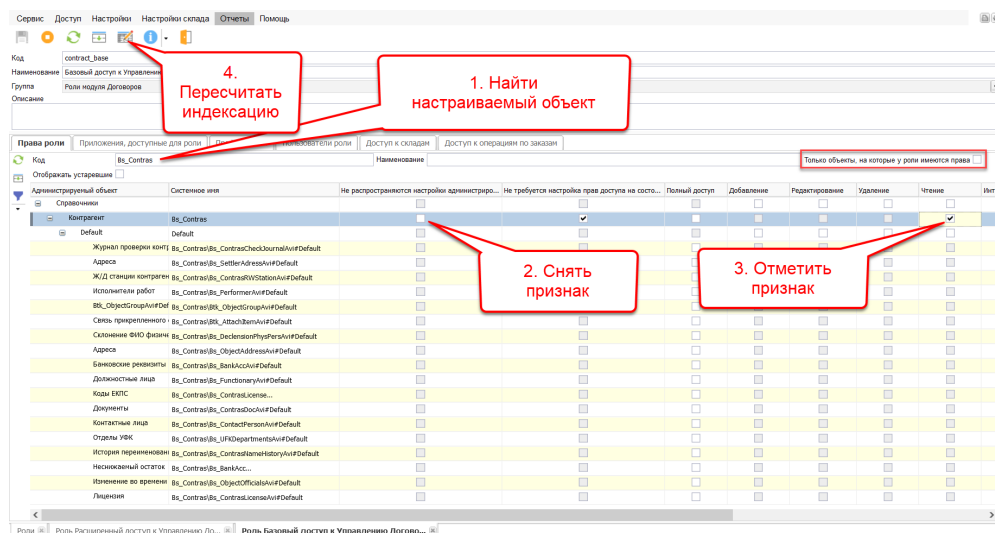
Сервис Доступ Настройки Настройки склада Отчеты Помощь

Код contract_base
Наименование Базовый доступ к Управлени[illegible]
Группа Роли модуля Договоров
Описание

4. Пересчитать индексацию

1. Найти настраиваемый объект

Права роли | Приложения, доступные для роли | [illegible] | Пользователи роли | Доступ к складам | Доступ к операциям по заказам

Код Bs_Contras Наименование
Только объекты, на которые у роли имеются права
Отображать устаревшие

| Администрируемый объект | Системное имя | Не распространяются настройки администриро... | Не требуется настройка прав доступа на состо... | Полный доступ | Добавление | Редактирование | Удаление | Чтение | Инт |
|---|---|---|---|---|---|---|---|---|---|
| Справочники | | | | | | | | | |
| Контрагент | Bs_Contras | | ✔ | | | | | ✔ | |
| Default | Default | | | | | | | | |
| Журнал проверки конт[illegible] | Bs_Contras\Bs_ContrasCheckJournalAvi#Default | | | | | | | | |
| Адреса | Bs_Contras\Bs_SettlerAdressAvi#Default | | | | | | | | |
| Ж/Д станции контрагент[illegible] | Bs_Contras\Bs_ContrasRWStationAvi#Default | | | | | | | | |
| Исполнители работ | Bs_Contras\Bs_PerformerAvi#Default | | | | | | | | |
| Btk_ObjectGroupAvi#Def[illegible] | Bs_Contras\Btk_ObjectGroupAvi#Default | | | | | | | | |
| Связь прикрепленного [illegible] | Bs_Contras\Btk_AttachItemAvi#Default | | | | | | | | |
| Склонение ФИО физич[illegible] | Bs_Contras\Bs_DeclensionPhysPersAvi#Default | | | | | | | | |
| Адреса | Bs_Contras\Bs_ObjectAddressAvi#Default | | | | | | | | |
| Банковские реквизиты | Bs_Contras\Bs_BankAccAvi#Default | | | | | | | | |
| Должностные лица | Bs_Contras\Bs_FunctionaryAvi#Default | | | | | | | | |
| Коды ЕКПС | Bs_Contras\Bs_ContrasLicense... | | | | | | | | |
| Документы | Bs_Contras\Bs_ContrasDocAvi#Default | | | | | | | | |
| Контактные лица | Bs_Contras\Bs_ContactPersonAvi#Default | | | | | | | | |
| Отделы УФК | Bs_Contras\Bs_UFKDepartmentsAvi#Default | | | | | | | | |
| История переименован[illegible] | Bs_Contras\Bs_ContrasNameHistoryAvi#Default | | | | | | | | |
| Неснижаемый остаток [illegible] | Bs_Contras\Bs_BankAcc... | | | | | | | | |
| Изменение во времени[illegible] | Bs_Contras\Bs_ObjectOfficialsAvi#Default | | | | | | | | |
| Лицензия | Bs_Contras\Bs_ContrasLicenseAvi#Default | | | | | | | | |

2. Снять признак

3. Отметить признак

Роли | Роль Расширенный доступ к Управлению До... | Роль Базовый доступ к Управлению Догово...